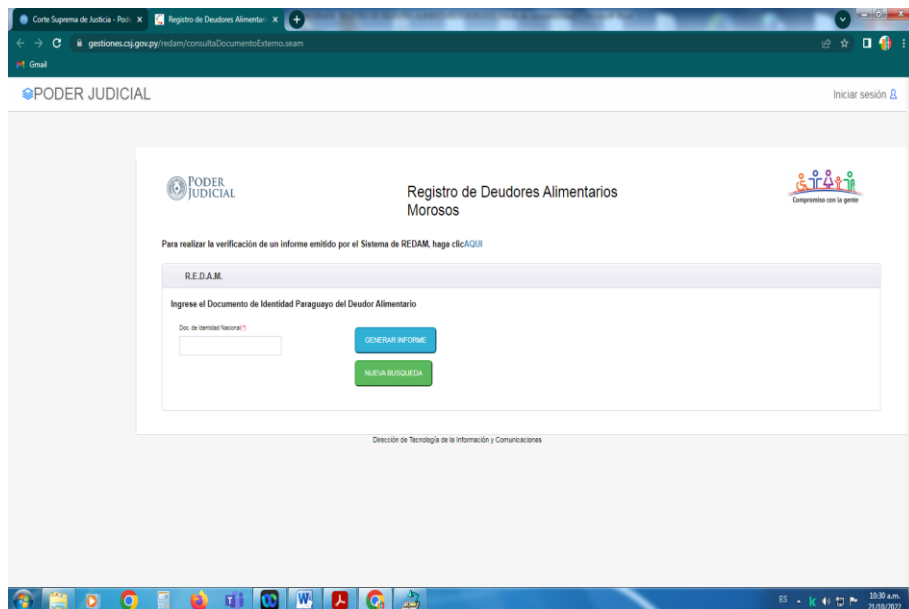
Corte Suprema de Justicia - Pod ×
Registro de Deudores Alimentari ×
gestiones.csj.gov.py/redam/consultaDocumentoExterno.seam
Gmail

PODER JUDICIAL
Iniciar sesión

PODER JUDICIAL
Registro de Deudores Alimentarios Morosos
Compromiso con la gente

Para realizar la verificación de un informe emitido por el Sistema de REDAM, haga clicAQUI

R.E.D.A.M.

Ingrese el Documento de Identidad Paraguayo del Deudor Alimentario

Doc. de Identidad Nacional(*)

GENERAR INFORME
NUEVA BUSQUEDA

Dirección de Tecnología de la Información y Comunicaciones

ES
10:30 a.m.
21/10/2022